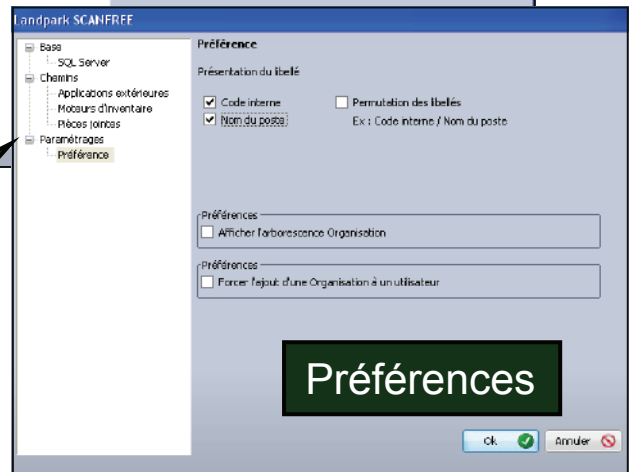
Landpark SCANFREE

Base
SQL Server
Chemins
Applications extérieures
Moteurs d'inventaire
Pièces jointes
Paramétrages
Préférence

Préférence

Présentation du libellé

Code interne
Nom du poste

Permutation des libellés
Ex : Code interne / Nom du poste

Préférences
Afficher l'arborescence Organisation

Préférences
Forcer l'ajout d'une Organisation à un utilisateur

Préférences

Ok
Annuler